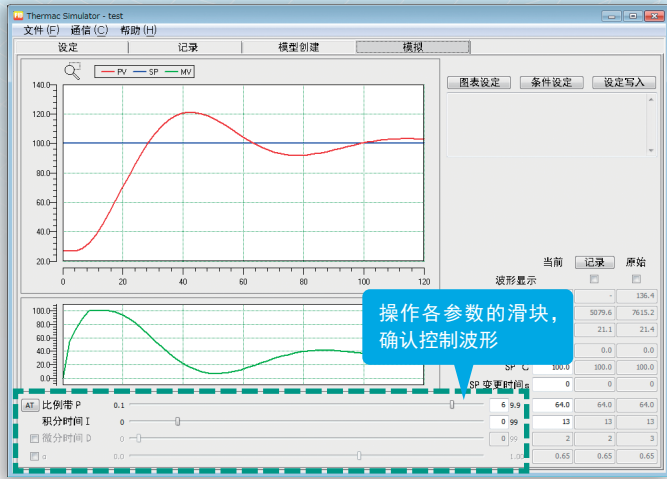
Thermac Simulator - test

文件(F) 通信(C) 帮助(H)

设定 记录 模型创建 模拟

PV SP MV

140.0
120.0
100.0
80.0
60.0
40.0
20.0
0 20 40 60 80 100 120

100.0
80.0
60.0
40.0
20.0
0.0

图表设定 条件设定 设定写入

当前 记录 原始

波形显示

- 136.4
5079.6 7615.2
21.1 21.4
0.0 0.0
SP ℃ 100.0 100.0 100.0
SP 变更时间 s 0 0 0

操作各参数的滑块，确认控制波形

AT 比例带 P 0.1 6 9.9 64.0 64.0 64.0
积分时间 I 0 0 99 13 13 13
微分时间 D 0 99 2 2 3
α 0.0 1.00 0.65 0.65 0.65